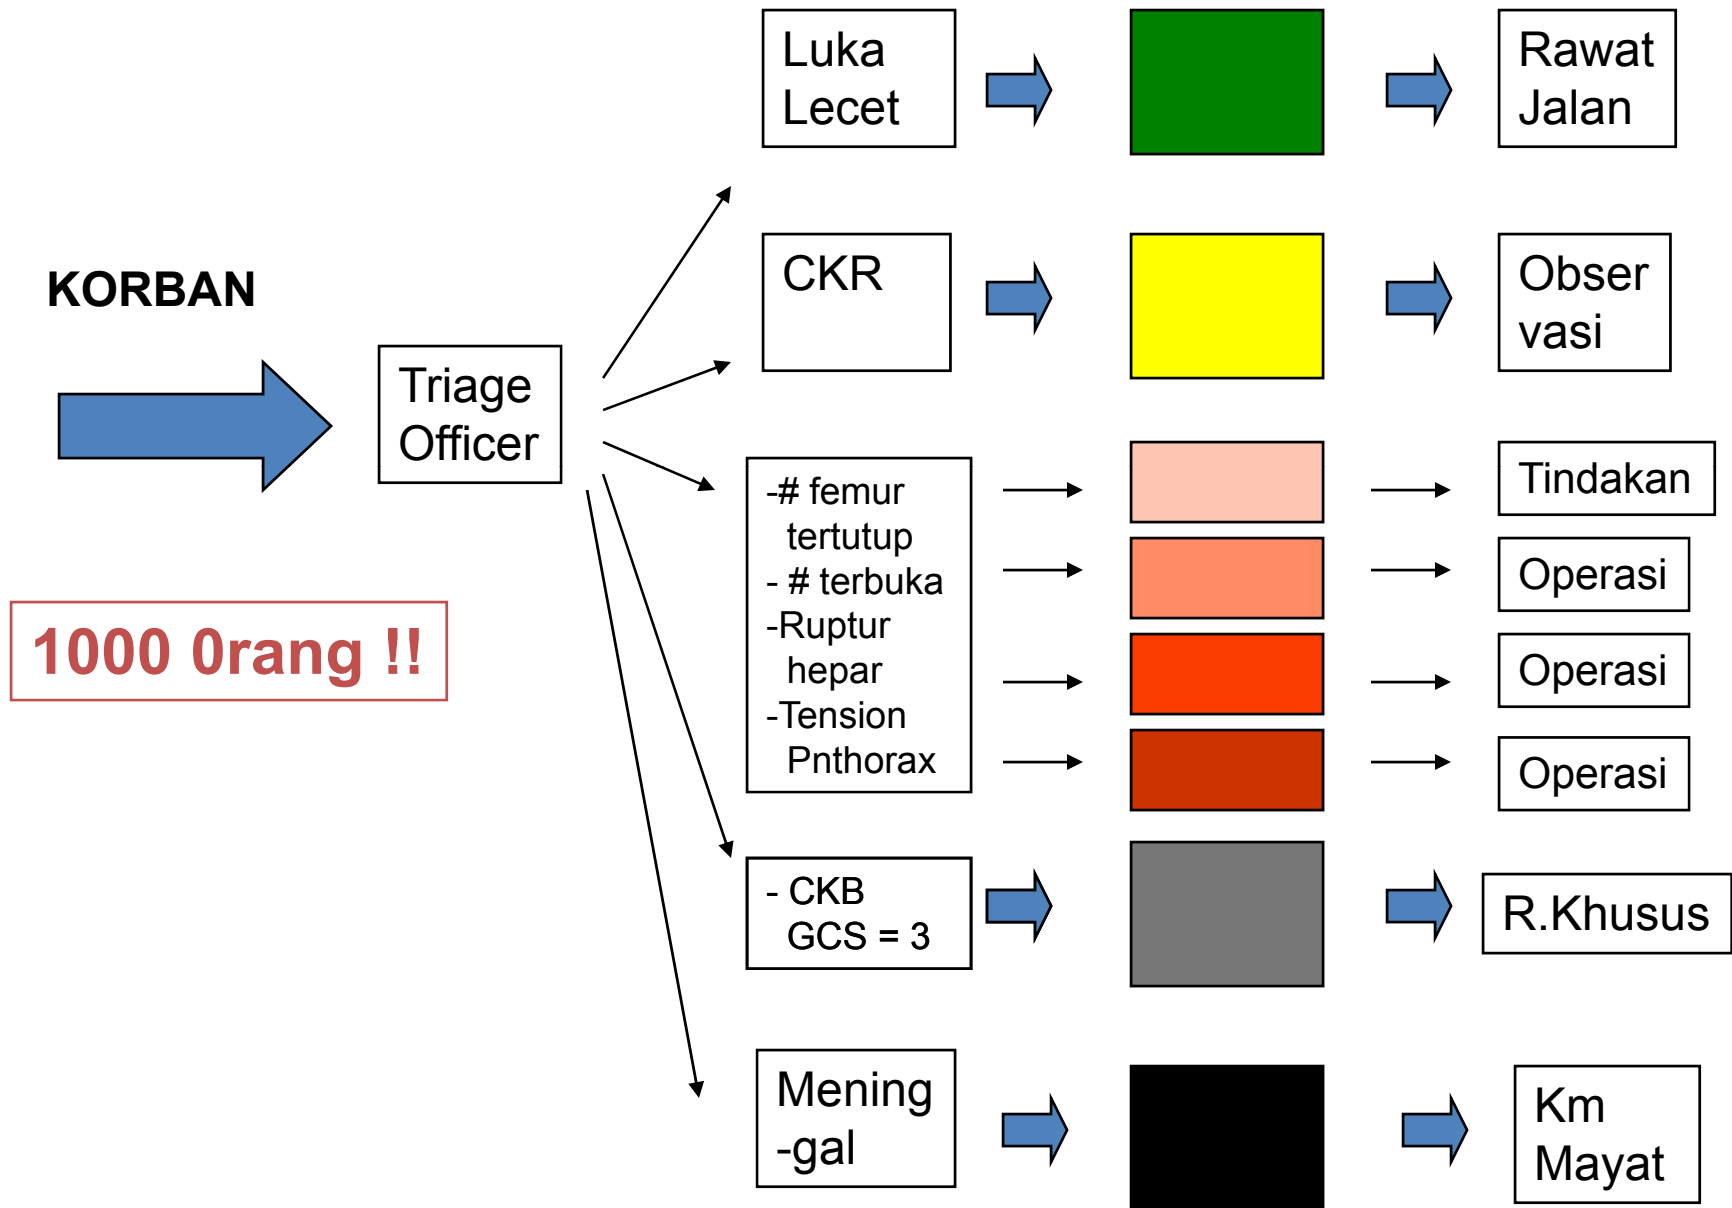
KORBAN

Triage Officer

1000 0rang !!

Luka Lecet

Rawat Jalan

CKR

Obser vasi

-# femur tertutup
- # terbuka
-Ruptur hepar
-Tension Pnthorax

Tindakan

Operasi

Operasi

Operasi

- CKB GCS = 3

R.Khusus

Mening -gal

Km Mayat